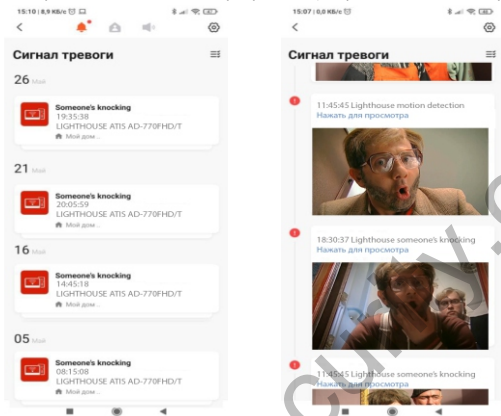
15:10 | 8,9 KB/c

Сигнал тревоги

26 Май

Someone's knocking
19:35:38
LIGHTHOUSE ATIS AD-770FHD/T
Мой дом...

21 Май

Someone's knocking
20:05:59
LIGHTHOUSE ATIS AD-770FHD/T
Мой дом...

16 Май

Someone's knocking
14:45:18
LIGHTHOUSE ATIS AD-770FHD/T
Мой дом...

05 Май

Someone's knocking
08:15:08
LIGHTHOUSE ATIS AD-770FHD/T
Мой дом...

15:07 | 0,0 KB/c

Сигнал тревоги

11:45:45 Lighthouse motion detection
Нажать для просмотра

18:30:37 Lighthouse someone's knocking
Нажать для просмотра

11:45:45 Lighthouse motion detection
Нажать для просмотра